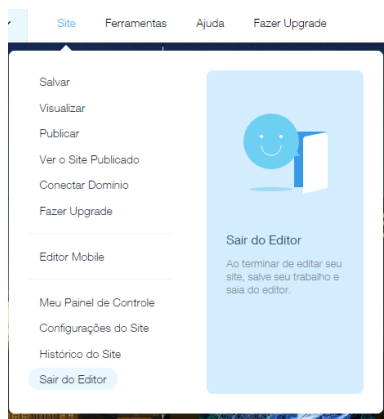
Site Ferramentas Ajuda Fazer Upgrade

Salvar
Visualizar
Publicar
Ver o Site Publicado
Conectar Domínio
Fazer Upgrade

Editor Mobile

Meu Painel de Controle
Configurações do Site
Histórico do Site
Sair do Editor

Sair do Editor

Ao terminar de editar seu site, salve seu trabalho e saia do editor.